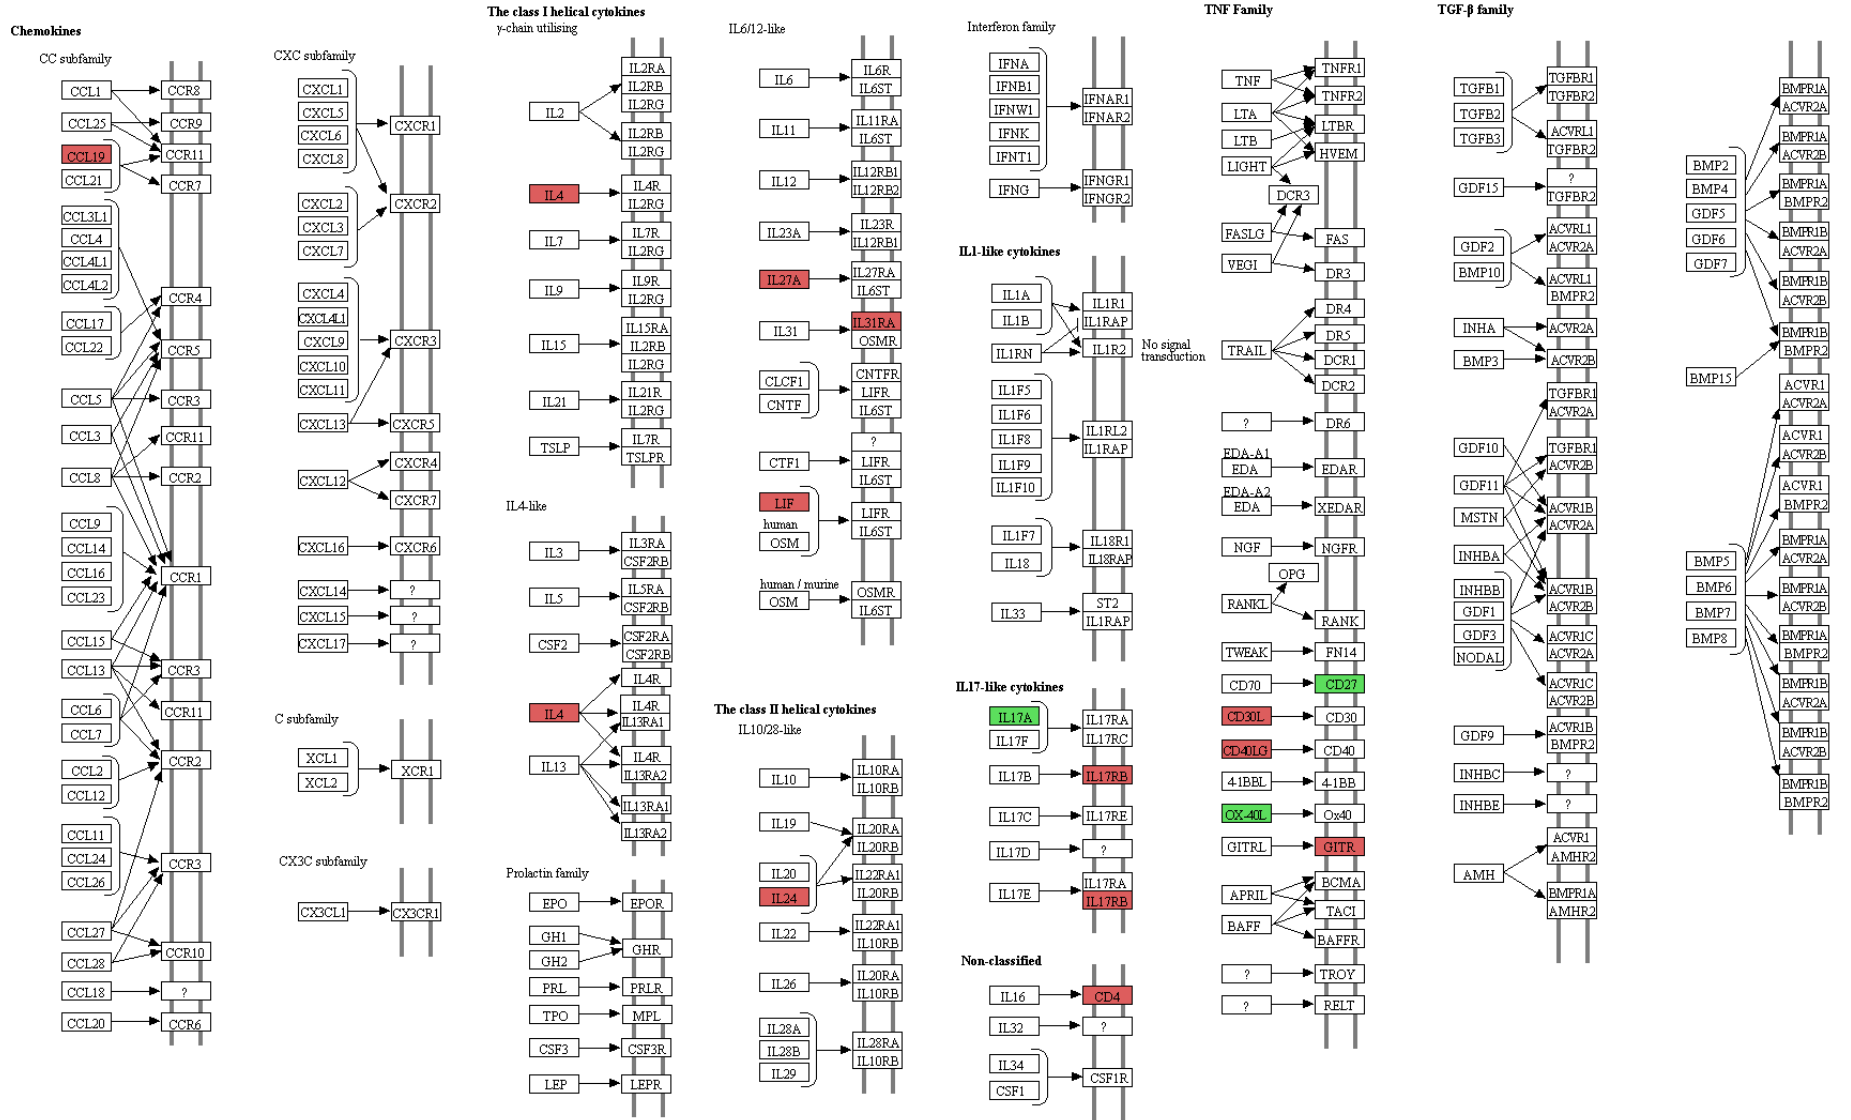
Chemokines
CC subfamily
CCL1
CCL25
CCL19
CCL21
CCR8
CCR9
CCR11
CCR7
CCL3L1
CCL4
CCL4L1
CCL4L2
CCL17
CCL22
CCR4
CCR5
CCL5
CCL3
CCL8
CCR3
CCR11
CCR2
CCL9
CCL14
CCL16
CCL23
CCR1
CCL15
CCL13
CCL6
CCL7
CCR3
CCR11
CCL2
CCL12
CCR2
CCL11
CCL24
CCL26
CCR3
CCL27
CCL28
CCR10
CCL18
?
CCL20
CCR6

CXC subfamily
CXCL1
CXCL5
CXCL6
CXCL8
CXCR1
CXCL2
CXCL3
CXCL7
CXCR2
CXCL4
CXCL4L1
CXCL9
CXCL10
CXCL11
CXCR3
CXCL13
CXCR5
CXCL12
CXCR4
CXCR7
CXCL16
CXCR6
CXCL14
?
CXCL15
?
CXCL17
?

C subfamily
XCL1
XCL2
XCR1

CX3C subfamily
CX3CL1
CX3CR1

The class I helical cytokines
γ-chain utilising
IL2
IL2RA
IL2RB
IL2RG
IL2RB
IL2RG
IL4
IL4R
IL2RG
IL7
IL7R
IL2RG
IL9
IL9R
IL2RG
IL15
IL15RA
IL2RB
IL2RG
IL21
IL21R
IL2RG
TSLP
IL7R
TSLPR

IL4-like
IL3
IL3RA
CSF2RB
IL5
IL5RA
CSF2RB
CSF2
CSF2RA
CSF2RB
IL4
IL4R
IL4R
IL13RA1
IL13
IL4R
IL13RA2
IL13RA1
IL13RA2

Prolactin family
EPO
EPOR
GH1
GH2
GHR
PRL
PRLR
TPO
MPL
CSF3
CSF3R
LEP
LEPR

IL6/12-like
IL6
IL6R
IL6ST
IL11
IL11RA
IL6ST
IL12
IL12RB1
IL12RB2
IL23A
IL23R
IL12RB1
IL27A
IL27RA
IL6ST
IL31
IL31RA
OSMR
CLCF1
CNTF
CNTFR
LIFR
IL6ST
CTF1
?
LIFR
IL6ST
LIF
human
OSM
LIFR
IL6ST
human / murine
OSM
OSMR
IL6ST

The class II helical cytokines
IL10/28-like
IL10
IL10RA
IL10RB
IL19
IL20RA
IL20RB
IL20
IL24
IL22RA1
IL20RB
IL22
IL22RA1
IL10RB
IL26
IL20RA
IL10RB
IL28A
IL28B
IL29
IL28RA
IL10RB

Interferon family
IFNA
IFNB1
IFNW1
IFNK
IFNT1
IFNAR1
IFNAR2
IFNG
IFNGR1
IFNGR2

IL1-like cytokines
IL1A
IL1B
IL1R1
IL1RAP
IL1RN
IL1R2
No signal transduction
IL1F5
IL1F6
IL1F8
IL1F9
IL1F10
IL1RL2
IL1RAP
IL1F7
IL18
IL18R1
IL18RAP
IL33
ST2
IL1RAP

IL17-like cytokines
IL17A
IL17F
IL17RA
IL17RC
IL17B
IL17RB
IL17C
IL17RE
IL17D
?
IL17E
IL17RA
IL17RB

Non-classified
IL16
CD4
IL32
?
IL34
CSF1
CSF1R

TNF Family
TNF
LTA
LTB
LIGHT
TNFR1
TNFR2
LTBR
HVEM
DCR3
FASLG
VEGI
FAS
DR3
TRAIL
DR4
DR5
DCR1
DCR2
?
DR6
EDA-A1
EDA
EDAR
EDA-A2
EDA
XEDAR
NGF
NGFR
OPG
RANKL
RANK
TWEAK
FN14
CD70
CD27
CD30L
CD30
CD40LG
CD40
4-1BBL
4-1BB
OX-40L
Ox40
GITRL
GITR
APRIL
BAFF
BCMA
TACI
BAFFR
?
TROY
?
RELT

TGF-β family
TGFB1
TGFB2
TGFB3
TGFBR1
TGFBR2
ACVRL1
TGFBR2
GDF15
?
TGFBR2
GDF2
BMP10
ACVRL1
ACVR2A
ACVRL1
BMPR2
INHA
BMP3
ACVR2A
ACVR2B
TGFBR1
ACVR2A
GDF10
GDF11
MSTN
INHBA
INHBB
GDF1
GDF3
NODAL
TGFBR1
ACVR2B
ACVR1B
ACVR2A
ACVR1B
ACVR2B
ACVR1C
ACVR2A
ACVR1C
ACVR2B
GDF9
ACVR1B
BMPR2
INHBC
?
INHBE
?
AMH
ACVR1
AMHR2
BMPR1A
AMHR2

BMP2
BMP4
GDF5
GDF6
GDF7
BMPR1A
ACVR2A
BMPR1A
ACVR2B
BMPR1A
BMPR2
BMPR1B
ACVR2A
BMPR1B
ACVR2B
BMPR1B
BMPR2
BMP15
ACVR1
ACVR2A
ACVR1
ACVR2B
ACVR1
BMPR2
BMP5
BMP6
BMP7
BMP8
BMPR1A
ACVR2A
BMPR1A
ACVR2B
BMPR1A
BMPR2
BMPR1B
ACVR2A
BMPR1B
ACVR2B
BMPR1B
BMPR2